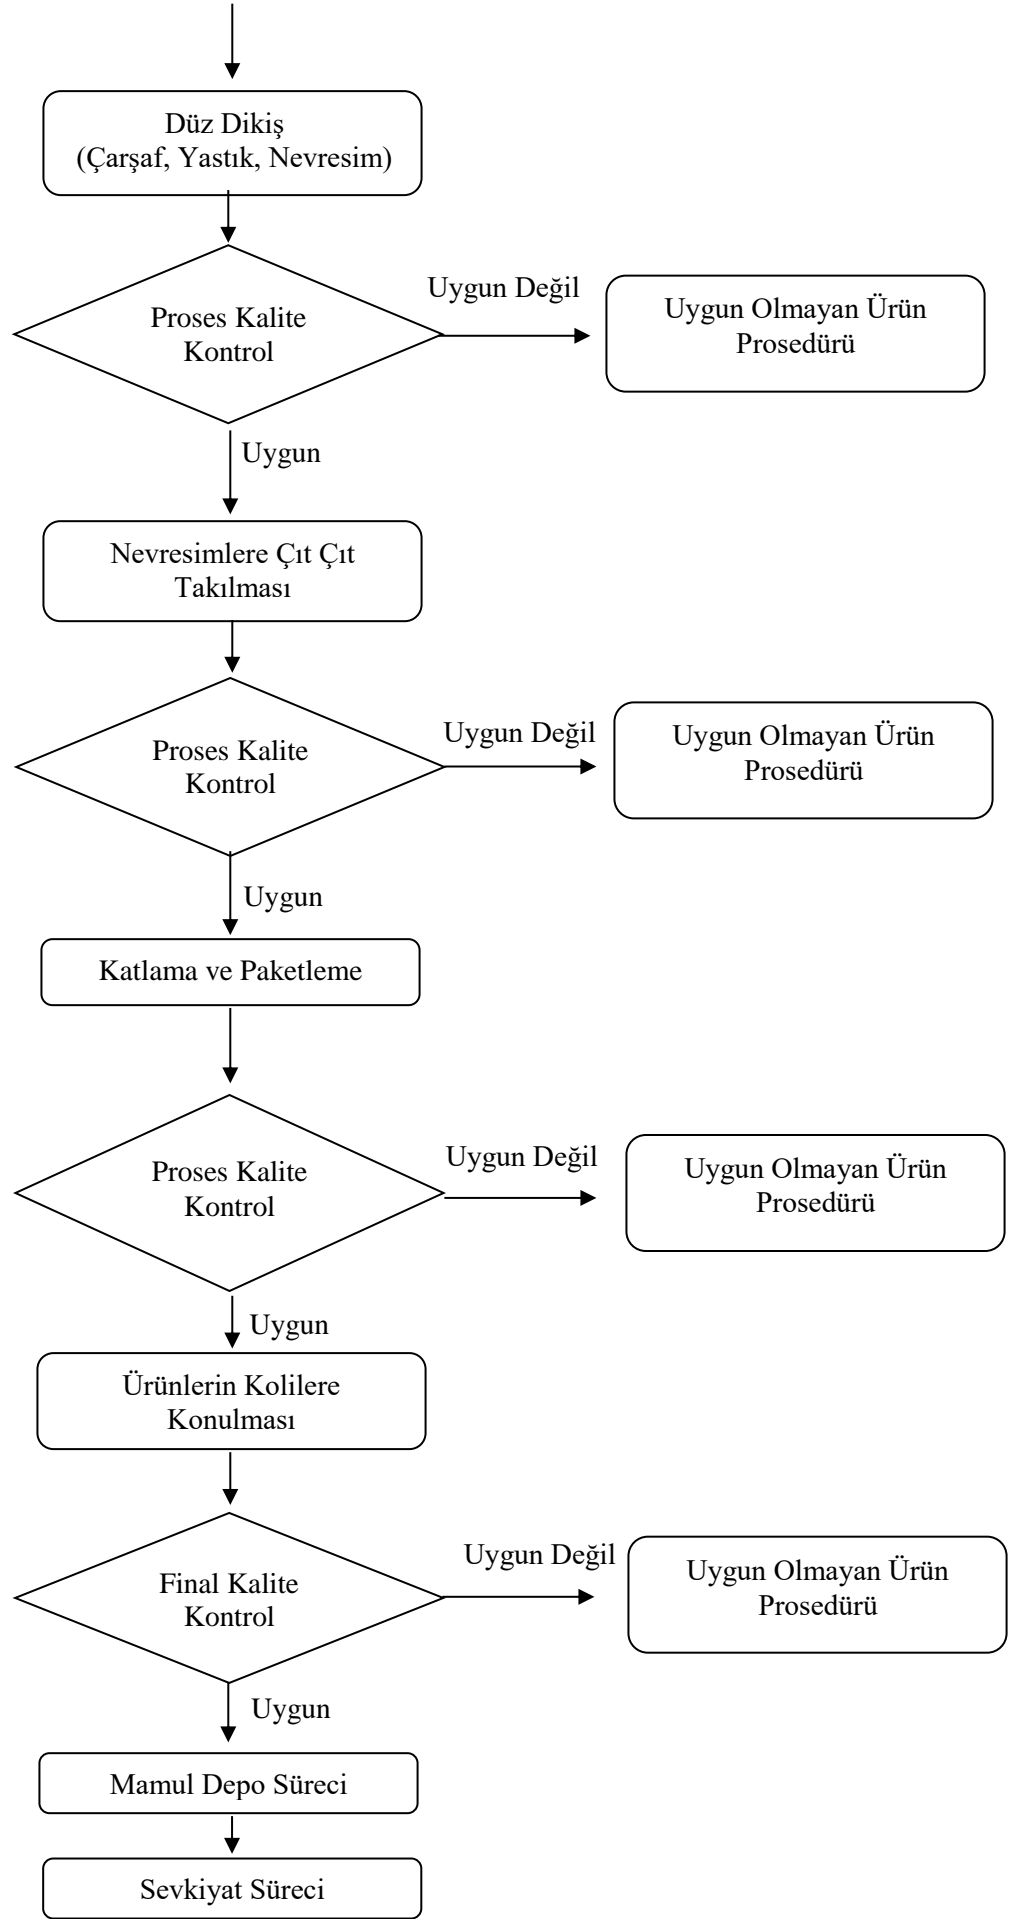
Düz Dikiş
(Çarşaf, Yastık, Nevresim)

Proses Kalite Kontrol

Uygun Değil

Uygun Olmayan Ürün Prosedürü

Uygun

Nevresimlere Çıt Çıt Takılması

Proses Kalite Kontrol

Uygun Değil

Uygun Olmayan Ürün Prosedürü

Uygun

Katlama ve Paketleme

Proses Kalite Kontrol

Uygun Değil

Uygun Olmayan Ürün Prosedürü

Uygun

Ürünlerin Kolilere Konulması

Final Kalite Kontrol

Uygun Değil

Uygun Olmayan Ürün Prosedürü

Uygun

Mamul Depo Süreci

Sevkiyat Süreci